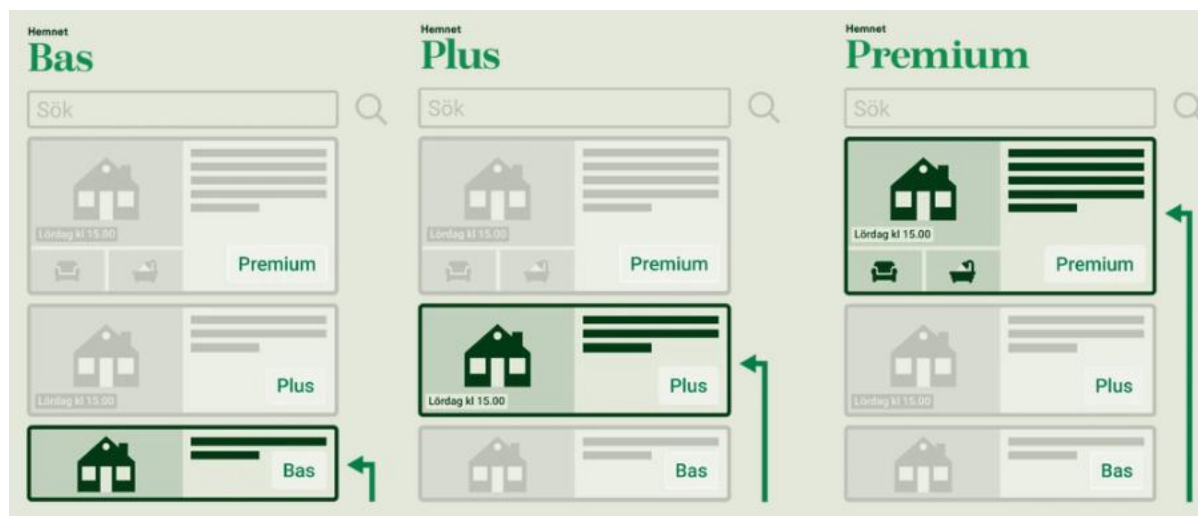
Hemnet
Bas

Sök

Lördag kl 15.00

Premium

Lördag kl 15.00

Plus

Bas

Hemnet
Plus

Sök

Lördag kl 15.00

Premium

Lördag kl 15.00

Plus

Bas

Hemnet
Premium

Sök

Lördag kl 15.00

Premium

Lördag kl 15.00

Plus

Bas